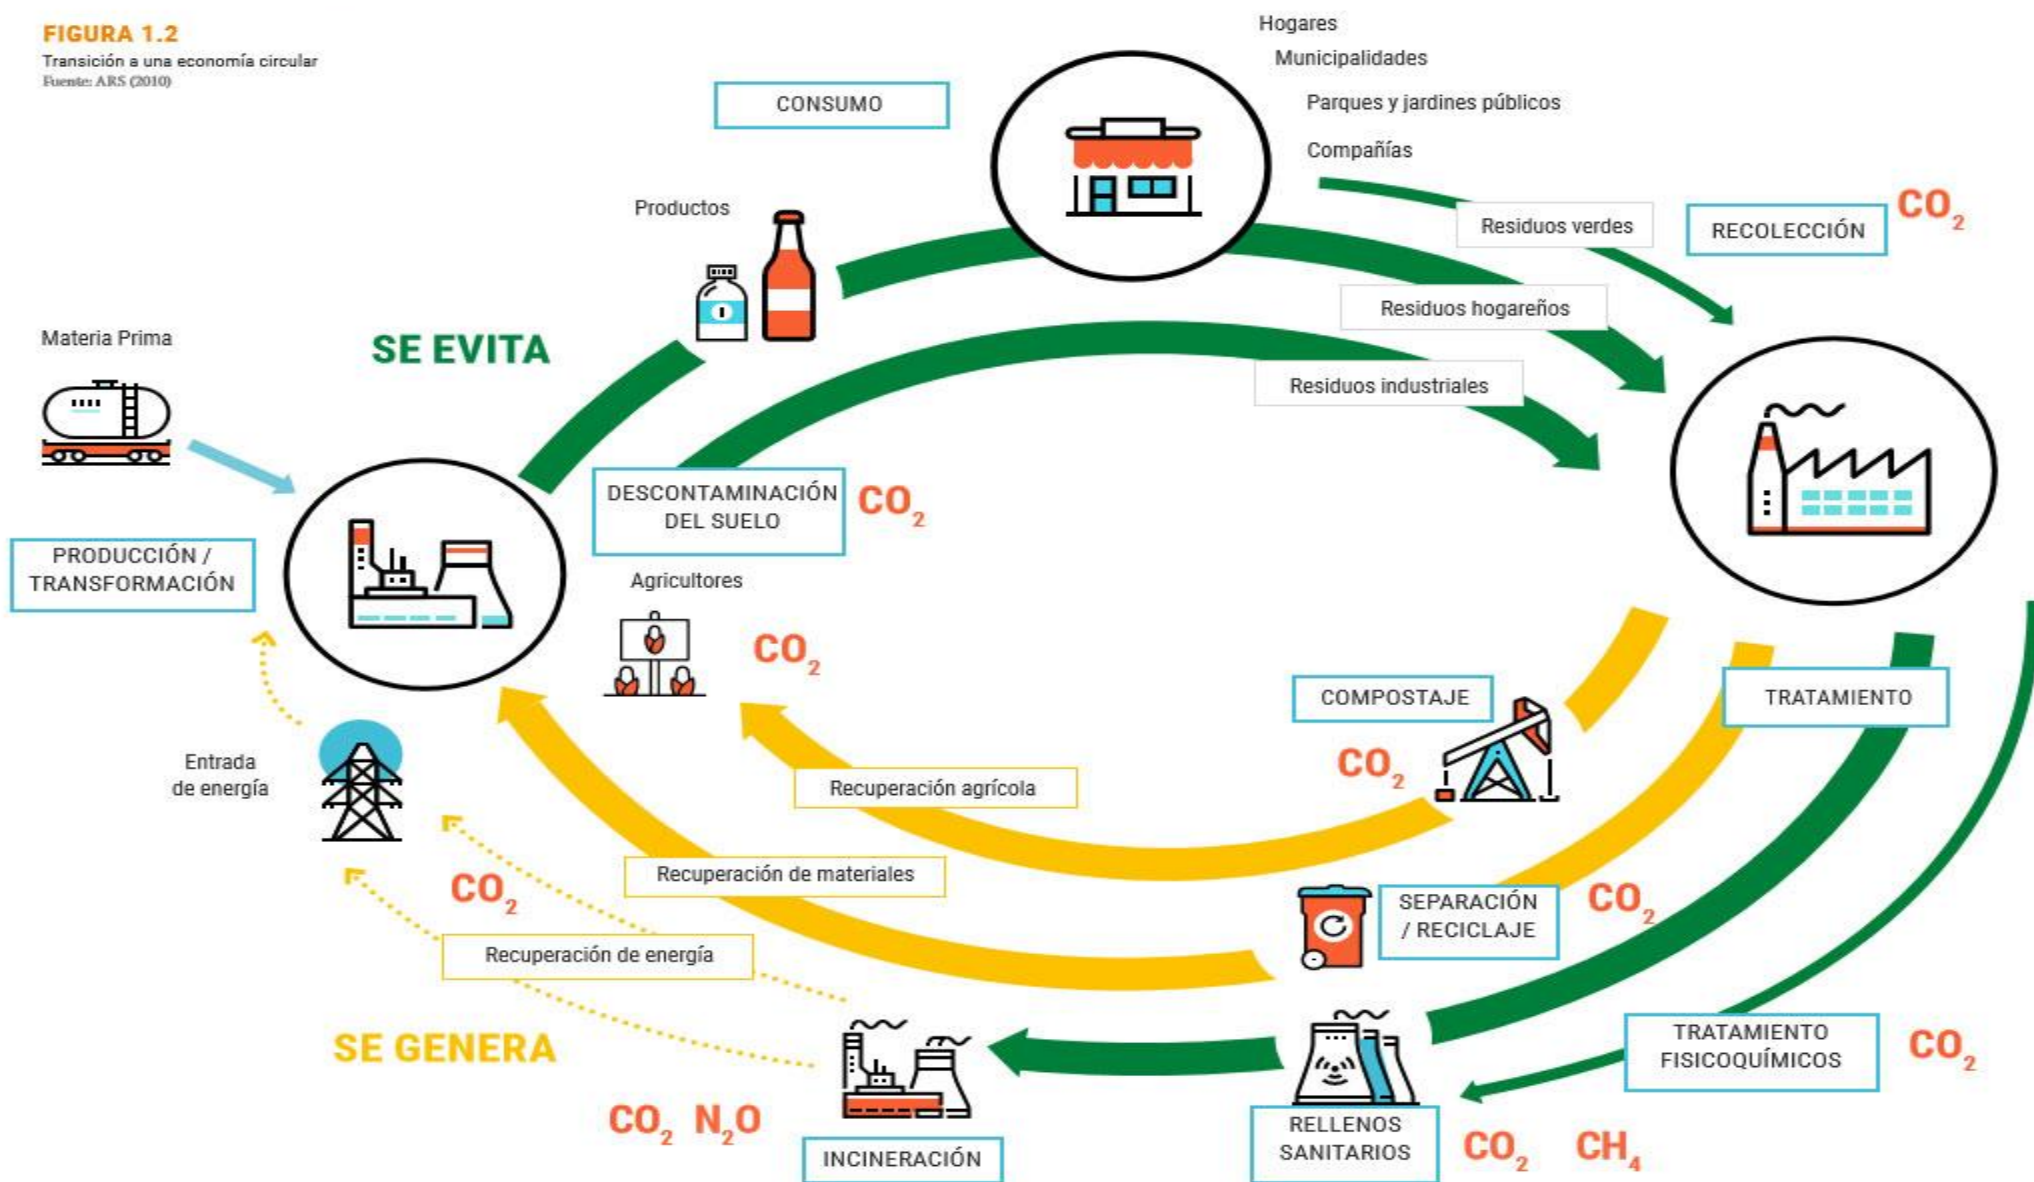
FIGURA 1.2
Transición a una economía circular
Fuente: ARS (2010)

Hogares
Municipalidades
Parques y jardines públicos
Compañías

CONSUMO

Productos

Residuos verdes

RECOLECCIÓN

$CO_2$

Residuos hogareños

Residuos industriales

Materia Prima

SE EVITA

DESCONTAMINACIÓN DEL SUELO

$CO_2$

PRODUCCIÓN / TRANSFORMACIÓN

Agricultores

$CO_2$

COMPOSTAJE

TRATAMIENTO

$CO_2$

Entrada de energía

Recuperación agrícola

Recuperación de materiales

$CO_2$

SEPARACIÓN / RECICLAJE

$CO_2$

Recuperación de energía

SE GENERA

TRATAMIENTO FISICOQUÍMICOS

$CO_2$

$CO_2$ $N_2O$

INCINERACIÓN

RELLENOS SANITARIOS

$CO_2$ $CH_4$